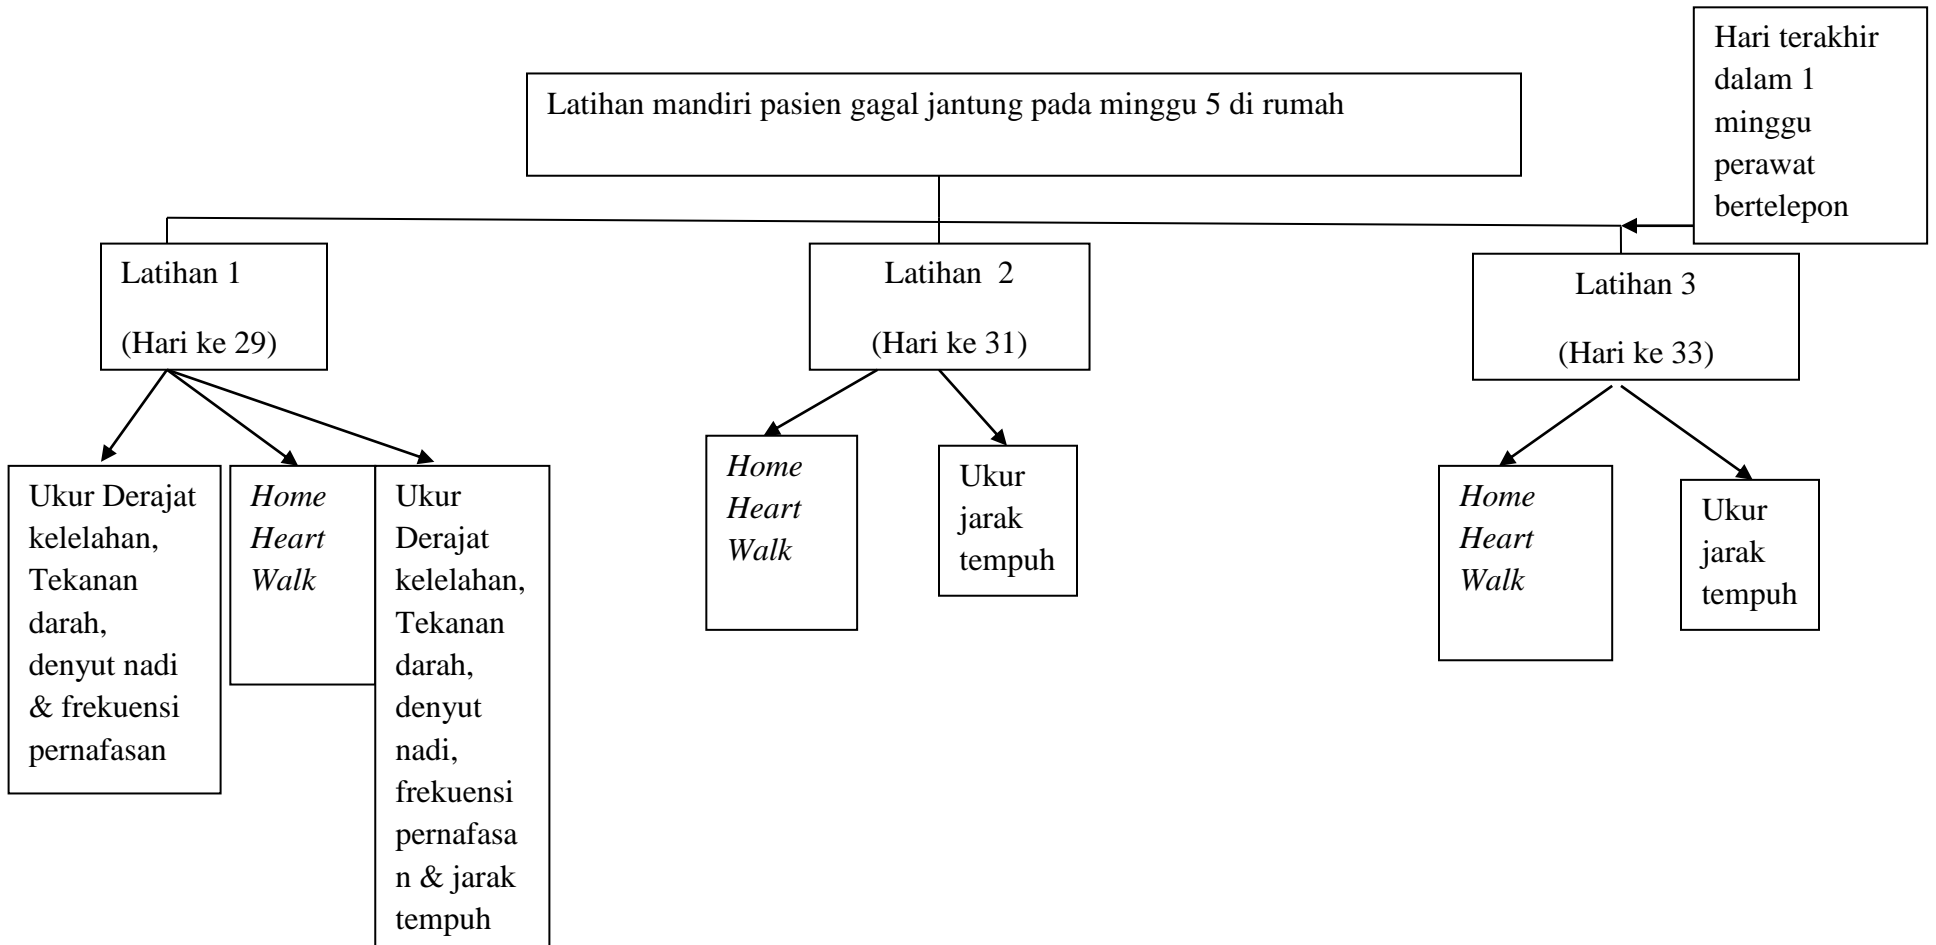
Hari terakhir dalam 1 minggu perawat bertelepon

Latihan mandiri pasien gagal jantung pada minggu 5 di rumah

Latihan 1

(Hari ke 29)

Latihan 2

(Hari ke 31)

Latihan 3

(Hari ke 33)

Ukur Derajat kelelahan, Tekanan darah, denyut nadi & frekuensi pernafasan

*Home Heart Walk*

Ukur Derajat kelelahan, Tekanan darah, denyut nadi, frekuensi pernafasan & jarak tempuh

*Home Heart Walk*

Ukur jarak tempuh

*Home Heart Walk*

Ukur jarak tempuh